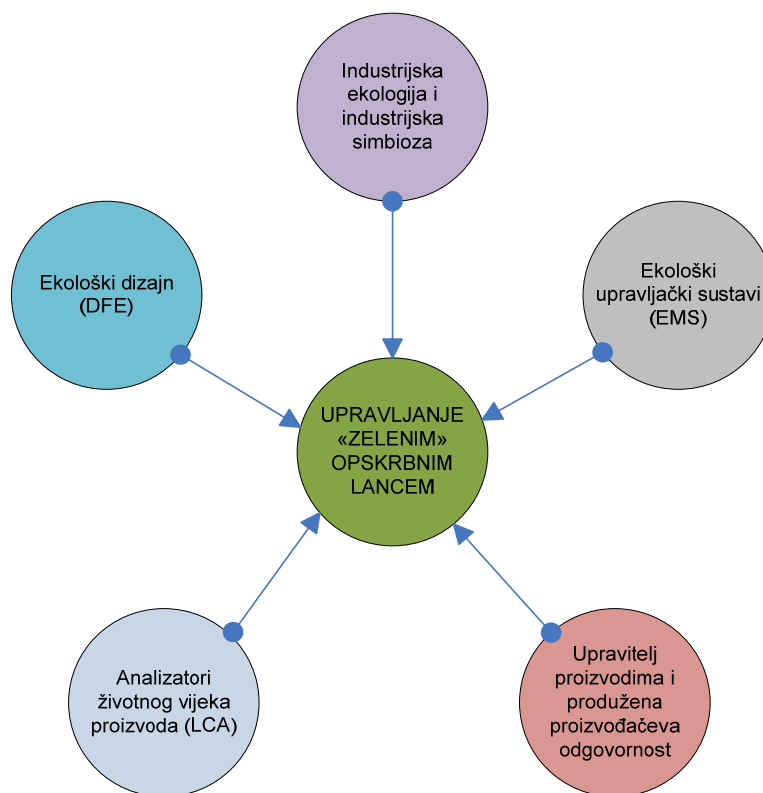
Industrijska ekologija i industrijska simbioza

Ekološki dizajn (DFE)

Ekološki upravljački sustavi (EMS)

UPRAVLJANJE «ZELENIM» OPSKRBNIM LANCEM

Analizatori životnog vijeka proizvoda (LCA)

Upravitelj proizvodima i produžena proizvođačeva odgovornost